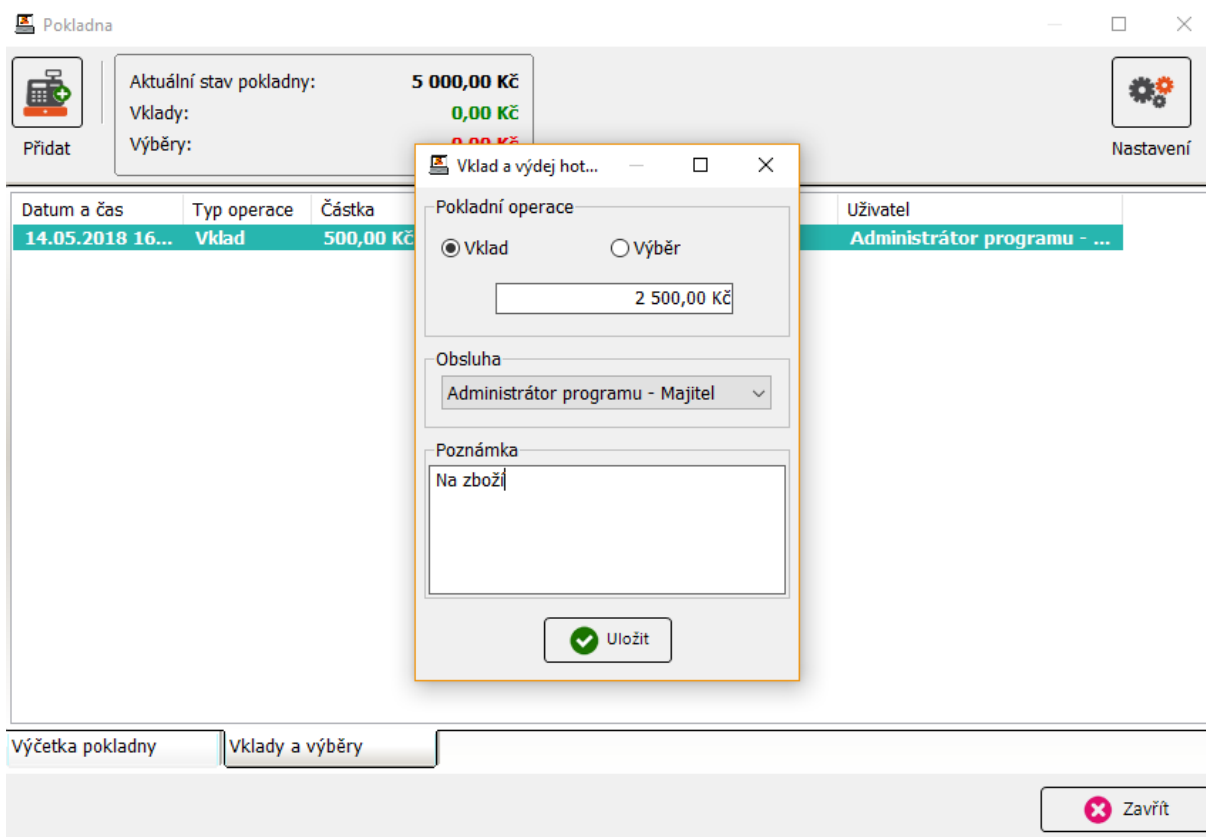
Pokladna

Přidat

Aktuální stav pokladny: 5 000,00 Kč
Vklady: 0,00 Kč
Výběry: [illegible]

Nastavení

| Datum a čas | Typ operace | Částka | Uživatel |
|---|---|---|---|
| 14.05.2018 16... | Vklad | 500,00 Kč | Administrátor programu - ... |

Vklad a výdej hot...

Pokladní operace
Vklad
Výběr
2 500,00 Kč

Obsluha
Administrátor programu - Majitel

Poznámka
Na zboží

Uložit

Výčetka pokladny
Vklady a výběry

Zavřít